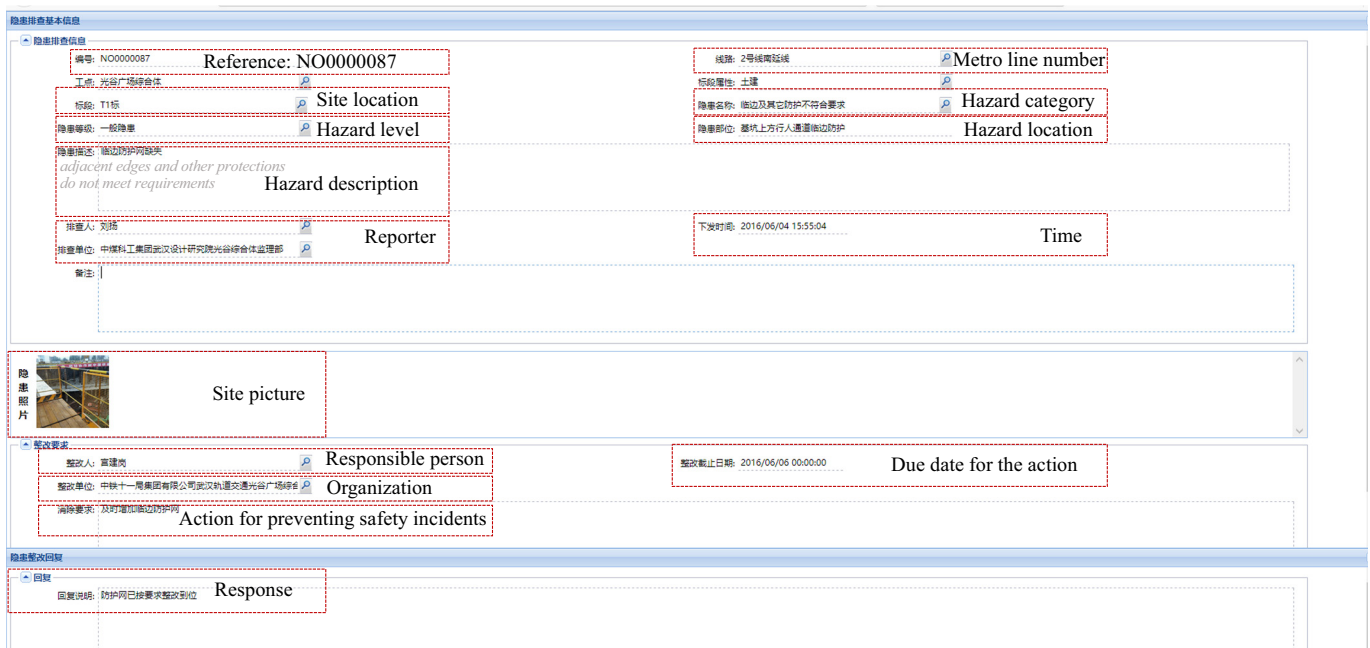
隐患排查基本信息

隐患排查信息

编号: NO0000087 Reference: NO0000087

线路: 2号线南延线 Metro line number

工点: 光谷广场综合体

标段属性: 土建

标段: T1标 Site location

隐患名称: 临边及其它防护不符合要求 Hazard category

隐患等级: 一般隐患 Hazard level

隐患部位: 基坑上方行人通道临边防护 Hazard location

隐患描述: 临边防护缺失
adjacent edges and other protections do not meet requirements
Hazard description

排查人: 刘扬

排查单位: 中煤科工集团武汉设计研究院光谷综合体监理部 Reporter

下发时间: 2016/06/04 15:55:04 Time

备注:

隐患照片 Site picture

整改要求

整改人: 宣建尚 Responsible person

整改截止日期: 2016/06/06 00:00:00 Due date for the action

整改单位: 中铁十一局集团有限公司武汉轨道交通光谷广场综合 Organization

消除要求: 及时增加临边防护网 Action for preventing safety incidents

隐患整改回复

回复

回复说明: 防护网已按要求整改到位 Response